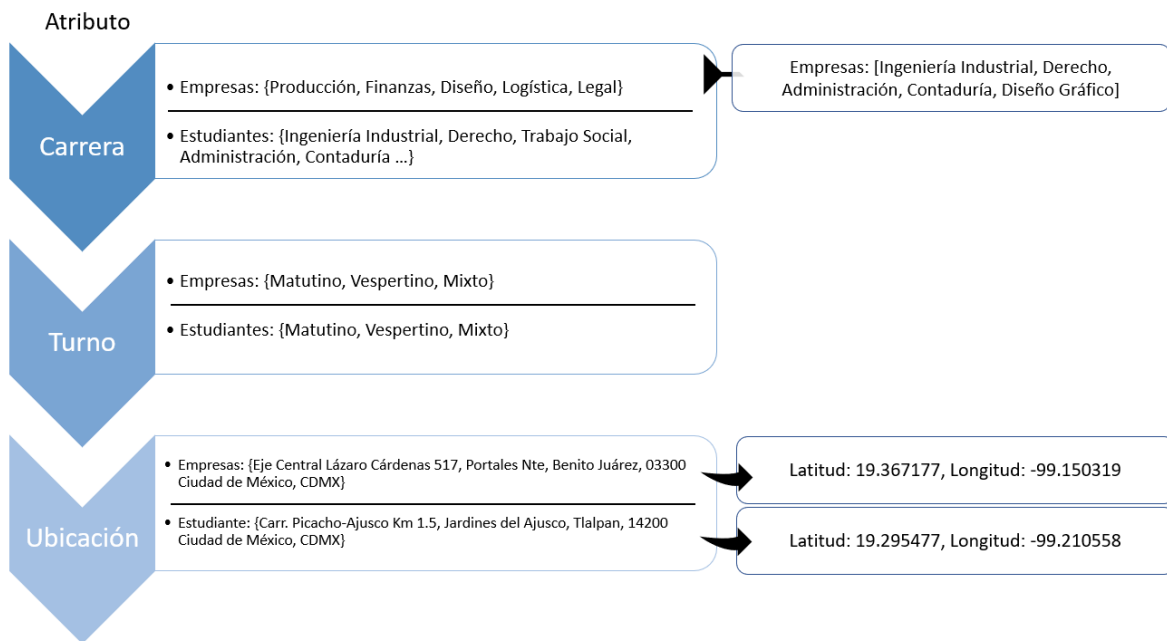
Atributo

Carrera

• Empresas: {Producción, Finanzas, Diseño, Logística, Legal}

• Estudiantes: {Ingeniería Industrial, Derecho, Trabajo Social, Administración, Contaduría ...}

Empresas: [Ingeniería Industrial, Derecho, Administración, Contaduría, Diseño Gráfico]

Turno

• Empresas: {Matutino, Vespertino, Mixto}

• Estudiantes: {Matutino, Vespertino, Mixto}

Ubicación

• Empresas: {Eje Central Lázaro Cárdenas 517, Portales Nte, Benito Juárez, 03300 Ciudad de México, CDMX}

Latitud: 19.367177, Longitud: -99.150319

• Estudiante: {Carr. Picacho-Ajusco Km 1.5, Jardines del Ajusco, Tlalpan, 14200 Ciudad de México, CDMX}

Latitud: 19.295477, Longitud: -99.210558